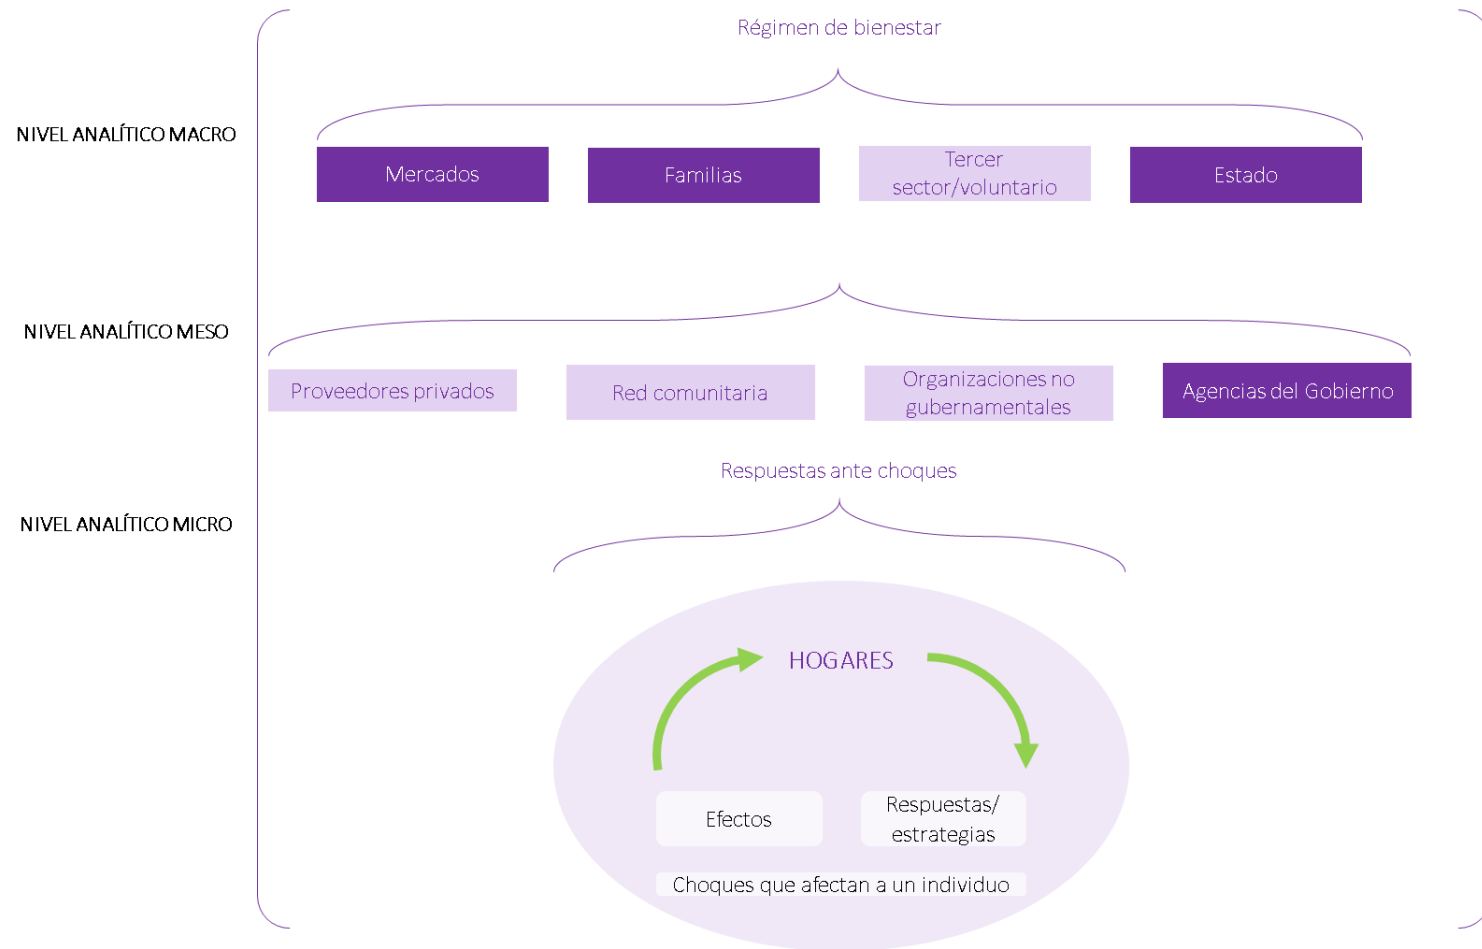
NIVEL ANALÍTICO MACRO

Régimen de bienestar

Mercados

Familias

Tercer sector/voluntario

Estado

NIVEL ANALÍTICO MESO

Proveedores privados

Red comunitaria

Organizaciones no gubernamentales

Agencias del Gobierno

NIVEL ANALÍTICO MICRO

Respuestas ante choques

HOGARES

Efectos

Respuestas/ estrategias

Choques que afectan a un individuo